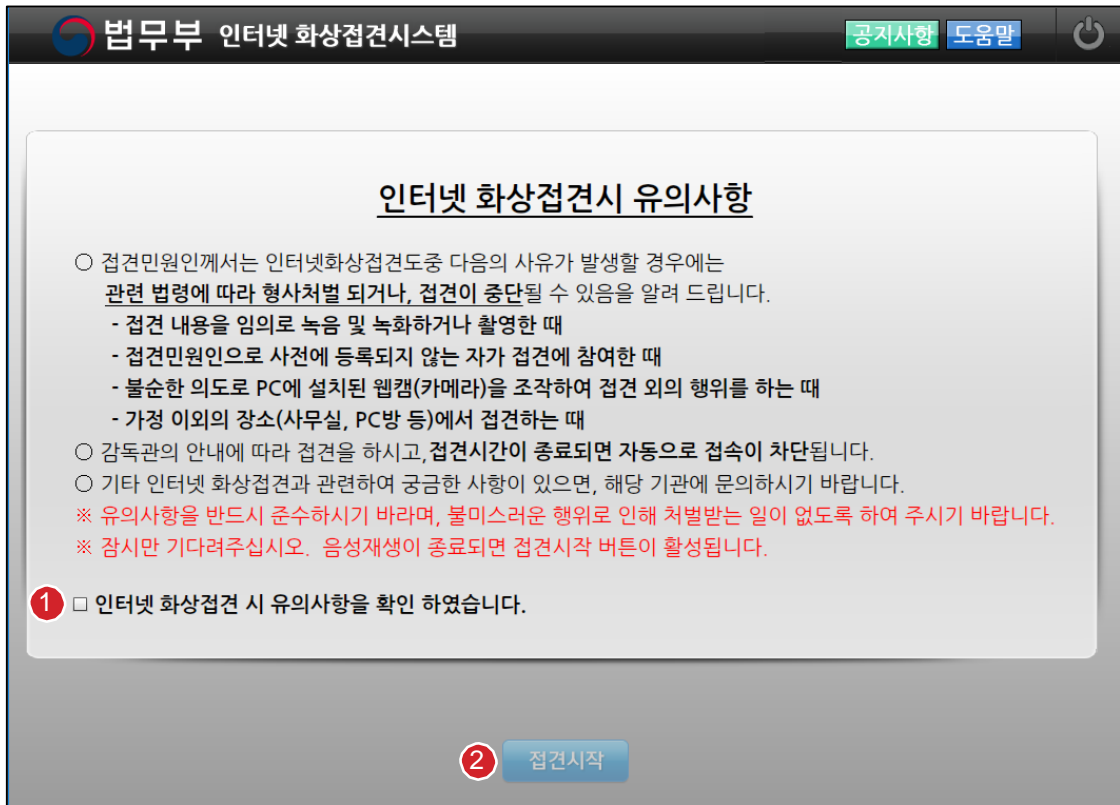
법무부 인터넷 화상접견시스템

공지사항 도움말

인터넷 화상접견시 유의사항

○ 접견민원인께서는 인터넷화상접견도중 다음의 사유가 발생할 경우에는 관련 법령에 따라 형사처벌 되거나, 접견이 중단될 수 있음을 알려 드립니다.

- 접견 내용을 임의로 녹음 및 녹화하거나 촬영한 때
- 접견민원인으로 사전에 등록되지 않는 자가 접견에 참여한 때
- 불순한 의도로 PC에 설치된 웹캠(카메라)을 조작하여 접견 외의 행위를 하는 때
- 가정 이외의 장소(사무실, PC방 등)에서 접견하는 때

○ 감독관의 안내에 따라 접견을 하시고,접견시간이 종료되면 자동으로 접속이 차단됩니다.

○ 기타 인터넷 화상접견과 관련하여 궁금한 사항이 있으면, 해당 기관에 문의하시기 바랍니다.

※ 유의사항을 반드시 준수하시기 바라며, 불미스러운 행위로 인해 처벌받는 일이 없도록 하여 주시기 바랍니다.

※ 잠시만 기다려주십시오. 음성재생이 종료되면 접견시작 버튼이 활성됩니다.

1 □ 인터넷 화상접견 시 유의사항을 확인 하였습니다.

2 접견시작